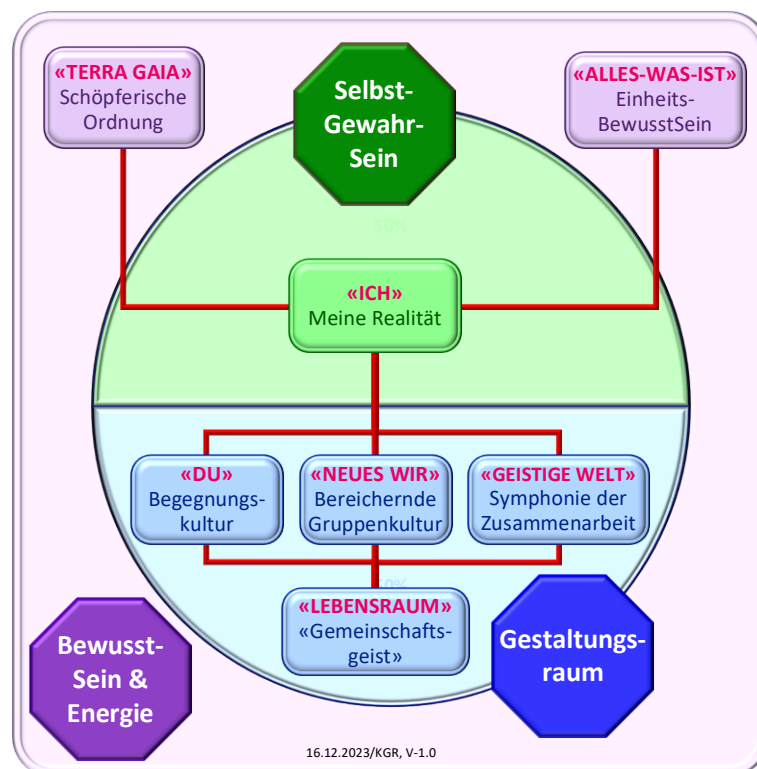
«TERRA GAIA»
Schöpferische Ordnung

Selbst-Gewahr-Sein

«ALLES-WAS-IST»
Einheits-BewusstSein

50%

«ICH»
Meine Realität

«DU»
Begegnungskultur

«NEUES WIR»
Bereichernde Gruppenkultur

«GEISTIGE WELT»
Symphonie der Zusammenarbeit

50%

«LEBENSRAUM»
«Gemeinschaftsgeist»

Bewusst-Sein & Energie

Gestaltungsraum

16.12.2023/KGR, V-1.0